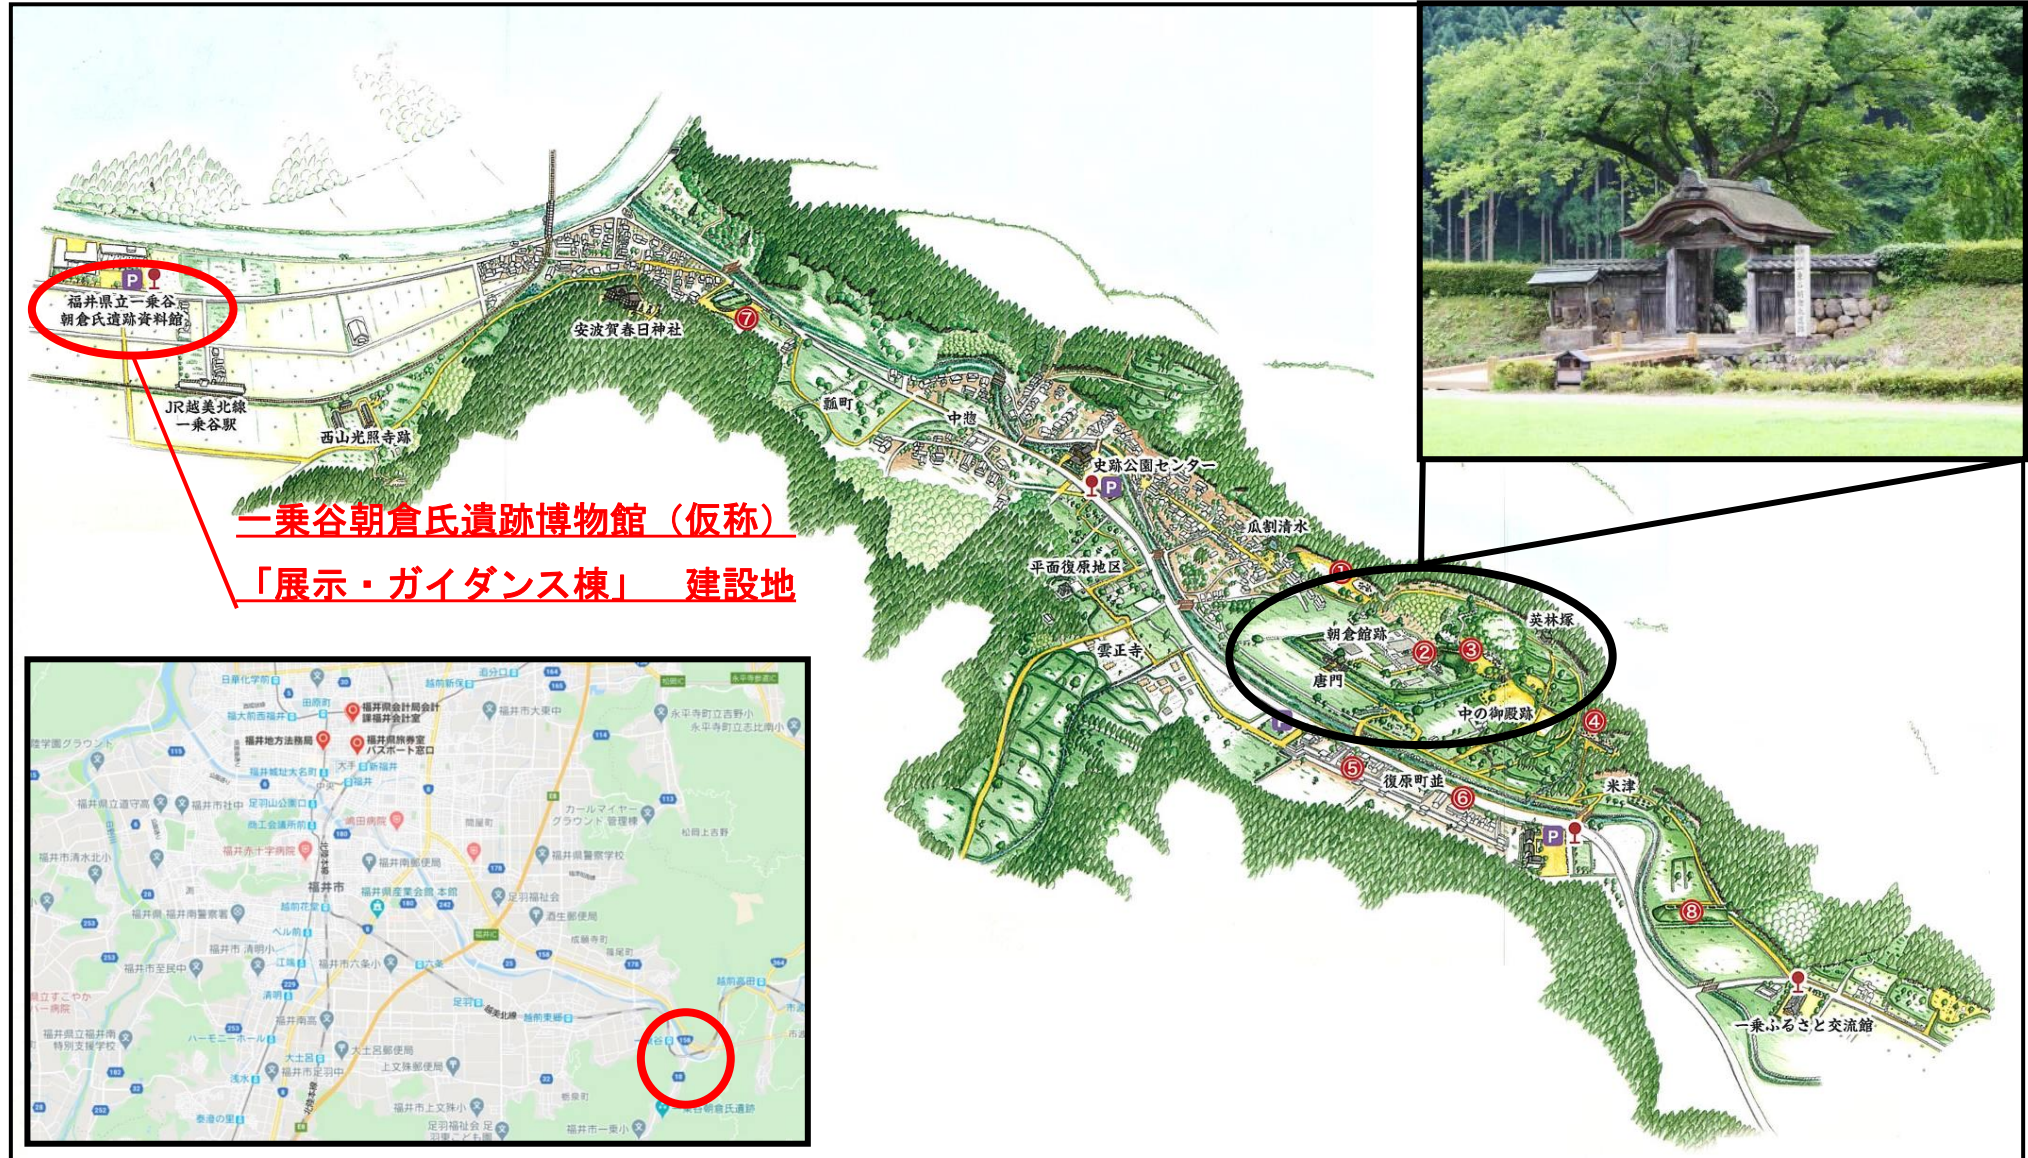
P

福井県立一乗谷朝倉氏遺跡資料館

JR越美北線
一乗谷駅

西山光照寺跡

安波賀春日神社

⑦

瓢町

中惣

史跡公園センター

P

瓜割清水

一乗谷朝倉氏遺跡博物館（仮称）
「展示・ガイダンス棟」　建設地

平面復原地区

①

朝倉館跡

英林塚

②

③

雲正寺

唐門

中の御殿跡

④

⑤

復原町並

⑥

米津

P

⑧

一乗ふるさと交流館

福井県会計局会計課福井会計室

福井地方法務局

福井県旅券室パスポート窓口

福井市大東中

永平寺町立吉野小

永平寺町立志比南小

福井城址大名町

福井県立藤島高

福井市社中

足羽山公園口

商工会議所前

福井赤十字病院

カールマイヤーグラウンド管理棟

福井県警察学校

福井市

福井県産業会館 本館

足羽福祉会

福井市清明小

福井市至民中

福井市南高

ハーモニーホール

大土呂郵便局

上文殊郵便局

福井市足羽中

福井市上文殊小

福井市一乗小

一乗谷朝倉氏遺跡

越前高田

福井IC